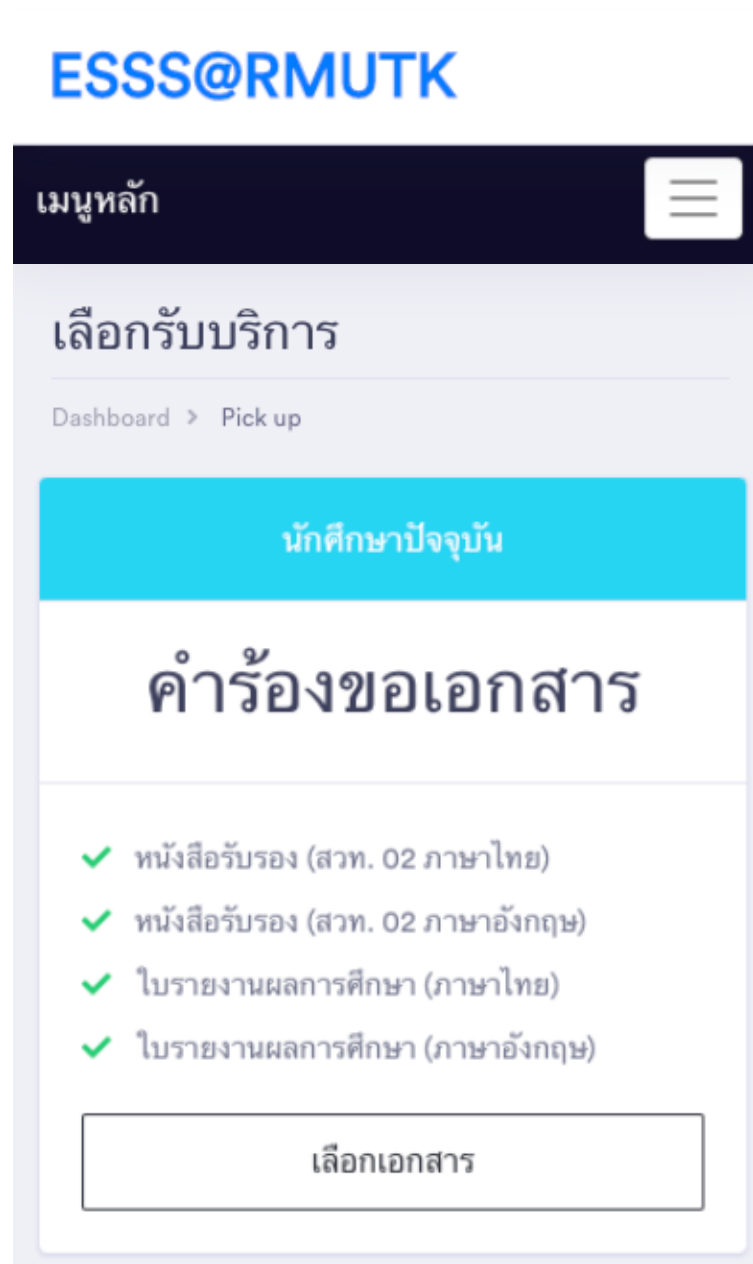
ESSS@RMUTK

เมนูหลัก

เลือกรับบริการ

Dashboard > Pick up

นักศึกษาปัจจุบัน

คำร้องขอเอกสาร

หนังสือรับรอง (สวท. 02 ภาษาไทย)

หนังสือรับรอง (สวท. 02 ภาษาอังกฤษ)

ใบรายงานผลการศึกษา (ภาษาไทย)

ใบรายงานผลการศึกษา (ภาษาอังกฤษ)

เลือกเอกสาร